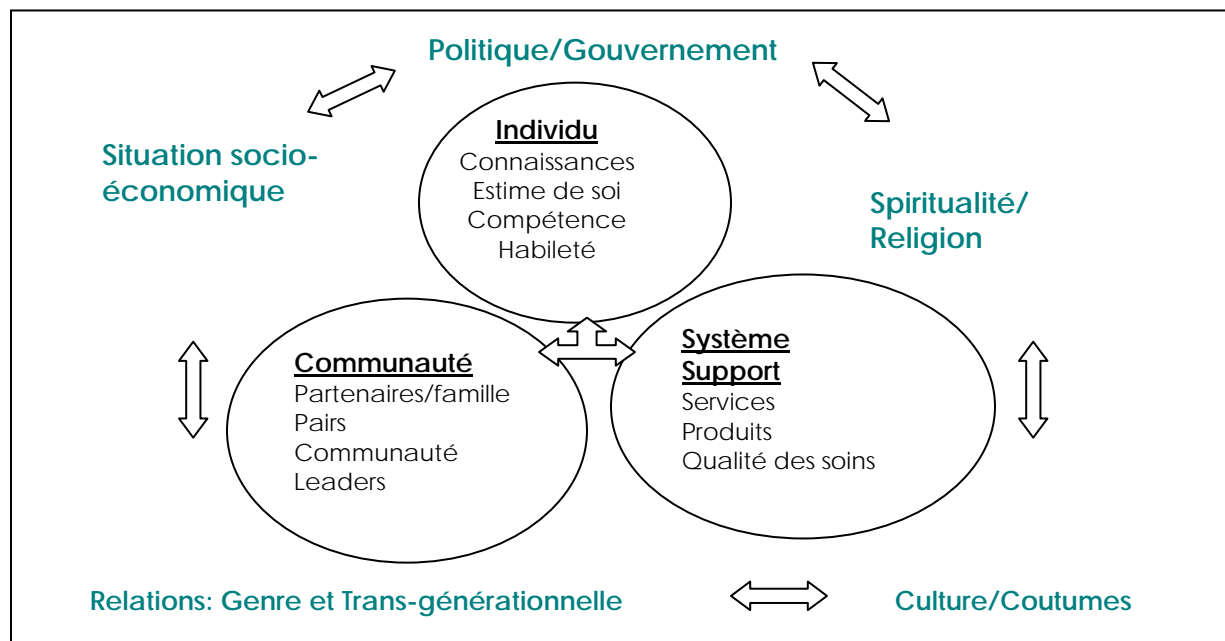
Politique/Gouvernement

Situation socio-économique

Individu
Connaissances
Estime de soi
Compétence
Habileté

Spiritualité/
Religion

Communauté
Partenaires/famille
Pairs
Communauté
Leaders

Système Support
Services
Produits
Qualité des soins

Relations: Genre et Trans-générationnelle

Culture/Coutumes